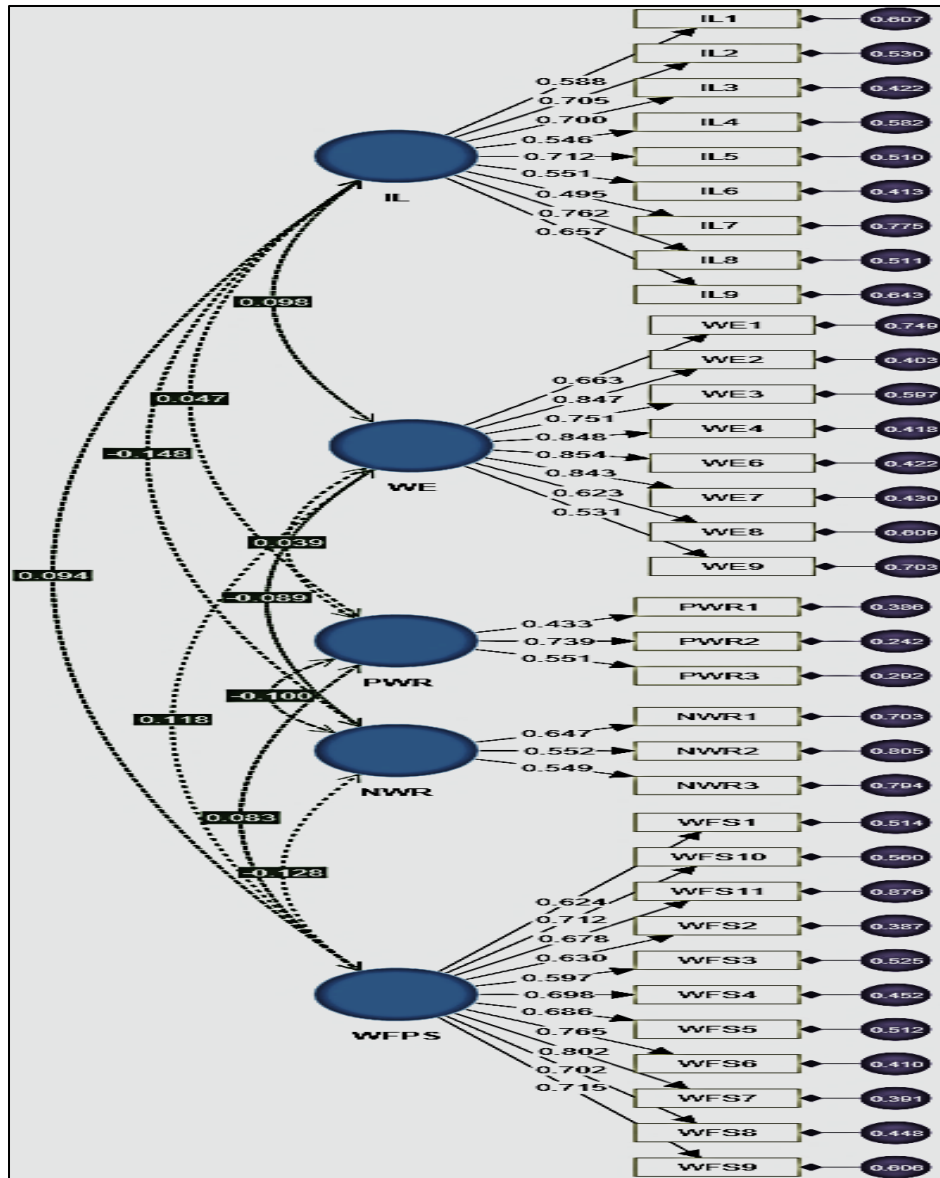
IL1 0.607
IL2 0.530
IL3 0.422
IL4 0.582
IL5 0.510
IL6 0.413
IL7 0.775
IL8 0.511
IL9 0.643

0.588
0.705
0.700
0.546
0.712
0.551
0.495
0.762
0.657

IL

0.098
0.047
-0.148
0.094

WE1 0.749
WE2 0.403
WE3 0.597
WE4 0.418
WE6 0.422
WE7 0.430
WE8 0.609
WE9 0.703

0.663
0.847
0.751
0.848
0.854
0.843
0.623
0.531

WE

0.039
-0.089

PWR1 0.386
PWR2 0.242
PWR3 0.292

0.433
0.739
0.551

PWR

-0.100
0.118

NWR1 0.703
NWR2 0.805
NWR3 0.794

0.647
0.552
0.549

NWR

0.083
-0.128

WFS1 0.514
WFS10 0.560
WFS11 0.876
WFS2 0.387
WFS3 0.525
WFS4 0.452
WFS5 0.512
WFS6 0.410
WFS7 0.391
WFS8 0.448
WFS9 0.606

0.624
0.712
0.678
0.630
0.597
0.698
0.686
0.765
0.802
0.702
0.715

WFPS